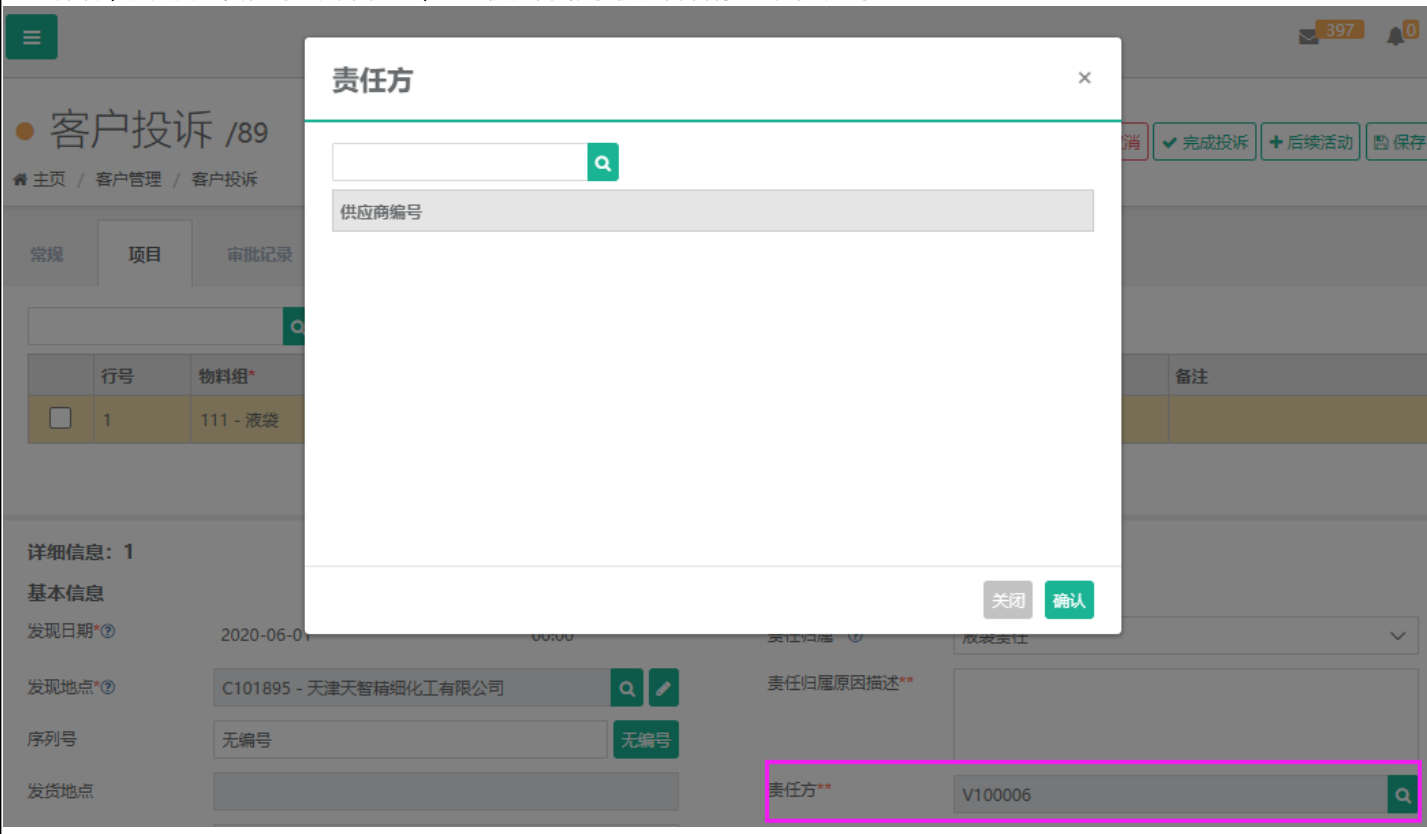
397 0

客户投诉 /89

主页 / 客户管理 / 客户投诉

消 完成投诉 后续活动 保存

常规 项目 审批记录

| | 行号 | 物料组* | 备注 |
|---|---|---|---|
| | 1 | 111 - 液袋 | |

详细信息：1

基本信息

发现日期* 2020-06-01 00:00

发现地点* C101895 - 天津天智精细化工有限公司

序列号 无编号 无编号

发货地点

责任归属 液袋责任

责任归属原因描述**

责任方** V100006

责任方

×

供应商编号

关闭 确认